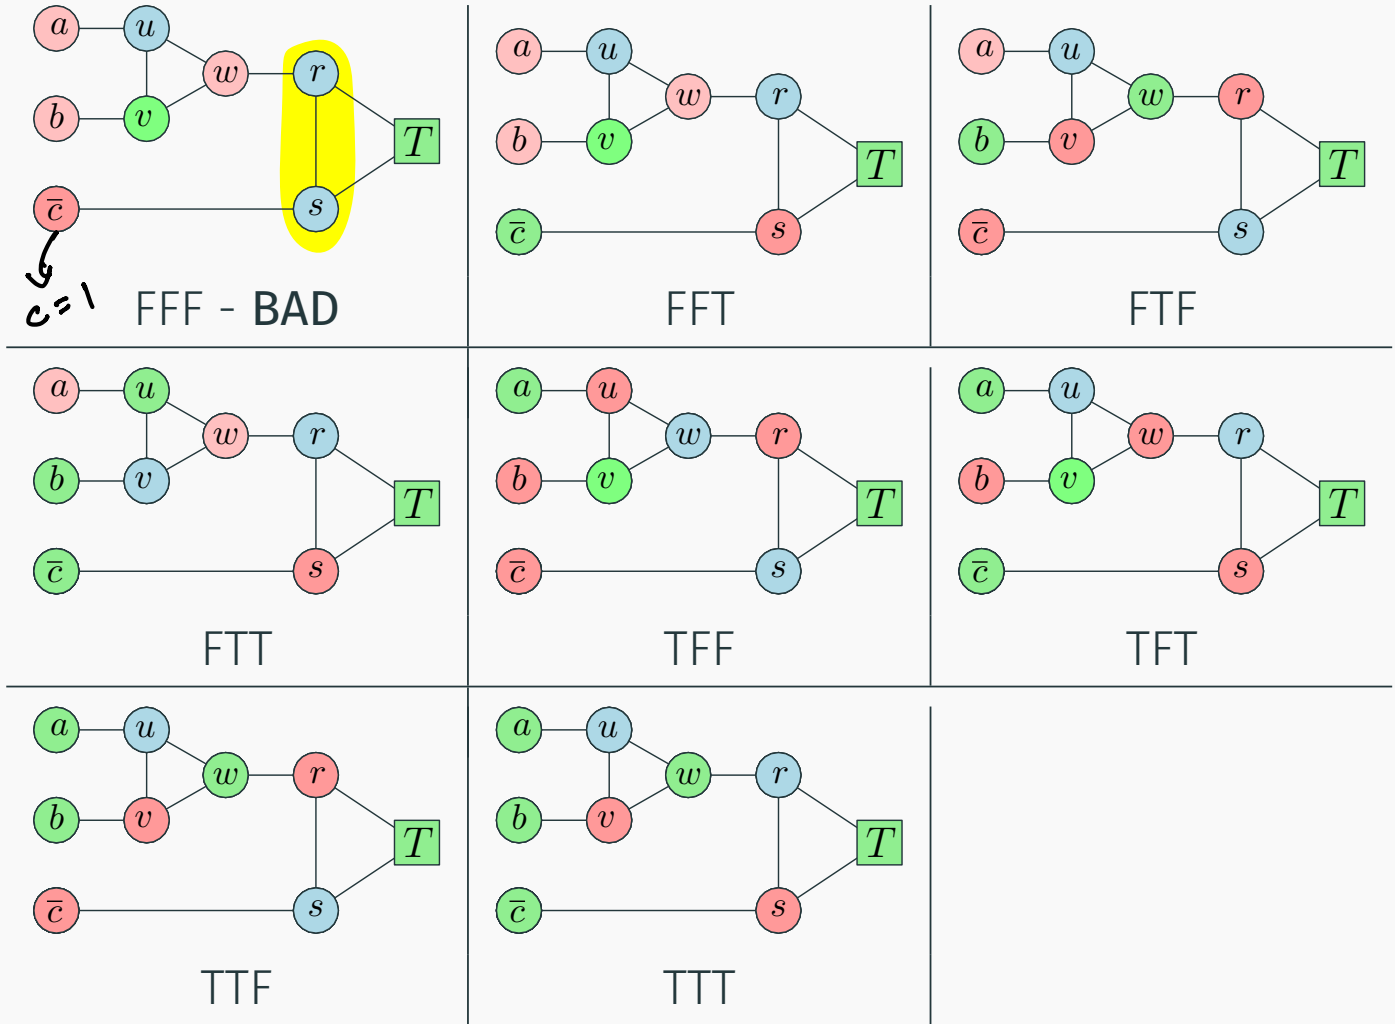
$a$ $u$ $w$ $r$ $b$ $v$ $T$ $\bar{c}$ $s$
$c=1$
FFF - **BAD**

$a$ $u$ $w$ $r$ $b$ $v$ $T$ $\bar{c}$ $s$
FFT

$a$ $u$ $w$ $r$ $b$ $v$ $T$ $\bar{c}$ $s$
FTF

$a$ $u$ $w$ $r$ $b$ $v$ $T$ $\bar{c}$ $s$
FTT

$a$ $u$ $w$ $r$ $b$ $v$ $T$ $\bar{c}$ $s$
TFF

$a$ $u$ $w$ $r$ $b$ $v$ $T$ $\bar{c}$ $s$
TFT

$a$ $u$ $w$ $r$ $b$ $v$ $T$ $\bar{c}$ $s$
TTF

$a$ $u$ $w$ $r$ $b$ $v$ $T$ $\bar{c}$ $s$
TTT